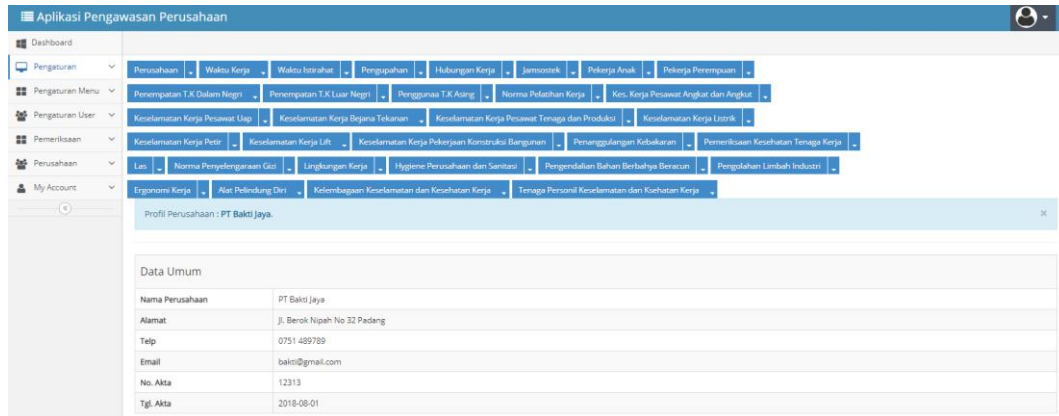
Aplikasi Pengawasan Perusahaan

Dashboard
Pengaturan
Pengaturan Menu
Pengaturan User
Pemeriksaan
Perusahaan
My Account

Perusahaan | Waktu Kerja | Waktu Istirahat | Pengupahan | Hubungan Kerja | Jamsostek | Pekerja Anak | Pekerja Perempuan
Penempatan T.K Dalam Negri | Penempatan T.K Luar Negri | Penggunaa T.K Asing | Norma Pelatihan Kerja | Kes. Kerja Pesawat Angkat dan Angkut
Keselamatan Kerja Pesawat Uap | Keselamatan Kerja Bejana Tekanan | Keselamatan Kerja Pesawat Tenaga dan Produksi | Keselamatan Kerja Listrik
Keselamatan Kerja Petir | Keselamatan Kerja Lift | Keselamatan Kerja Pekerjaan Konstruksi Bangunan | Penanggulangan Kebakaran | Pemeriksaan Kesehatan Tenaga Kerja
Las | Norma Penyelenggaraan Gizi | Lingkungan Kerja | Hygiene Perusahaan dan Sanitasi | Pengendalian Bahan Berbahya Beracun | Pengolahan Limbah Industri
Ergonomi Kerja | Alat Pelindung Diri | Kelembagaan Keselamatan dan Kesehatan Kerja | Tenaga Personil Keselamatan dan Ksehatan Kerja

Profil Perusahaan : PT Bakti Jaya.

×

Data Umum

| Nama Perusahaan | PT Bakti Jaya |
|---|---|
| Alamat | Jl. Berok Nipah No 32 Padang |
| Telp | 0751 489789 |
| Email | bakti@gmail.com |
| No. Akta | 12313 |
| Tgl. Akta | 2018-08-01 |